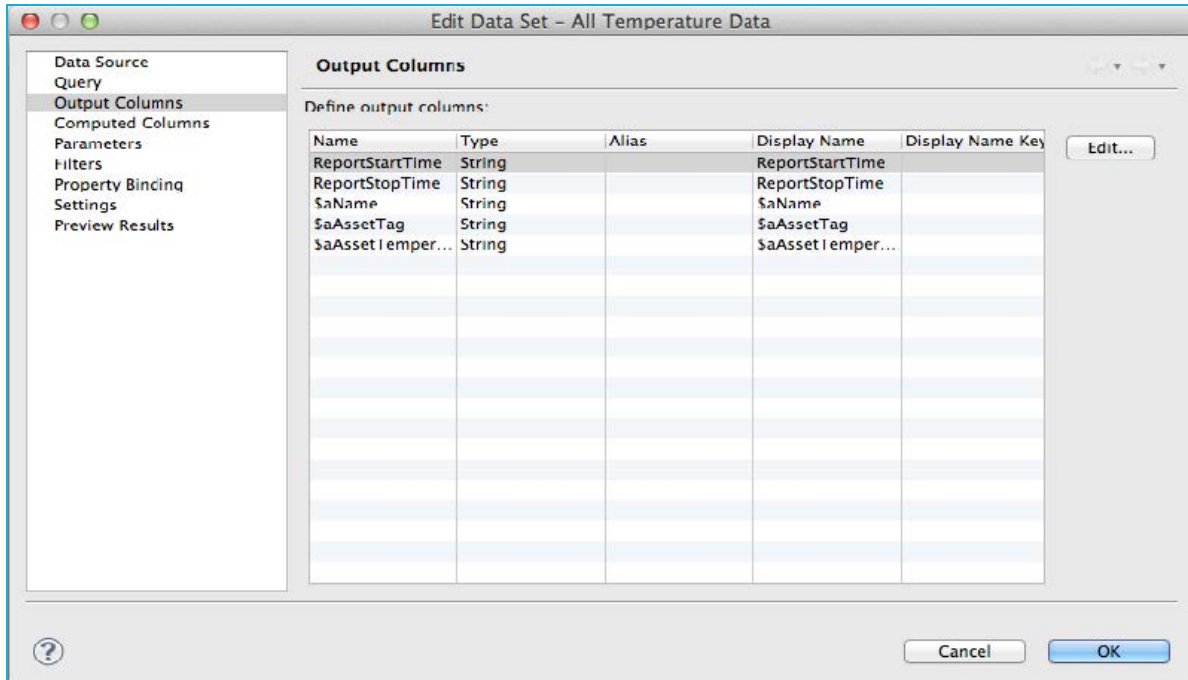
Edit Data Set - All Temperature Data

Data Source
Query
Output Columns
Computed Columns
Parameters
Filters
Property Binding
Settings
Preview Results

Output Columns

Define output columns:

| Name | Type | Alias | Display Name | Display Name Key |
|---|---|---|---|---|
| ReportStartTime | String | | ReportStartTime | |
| ReportStopTime | String | | ReportStopTime | |
| $aName | String | | $aName | |
| $aAssetTag | String | | $aAssetTag | |
| $aAssetTemper... | String | | $aAssetTemper... | |

Edit...

?

Cancel
OK